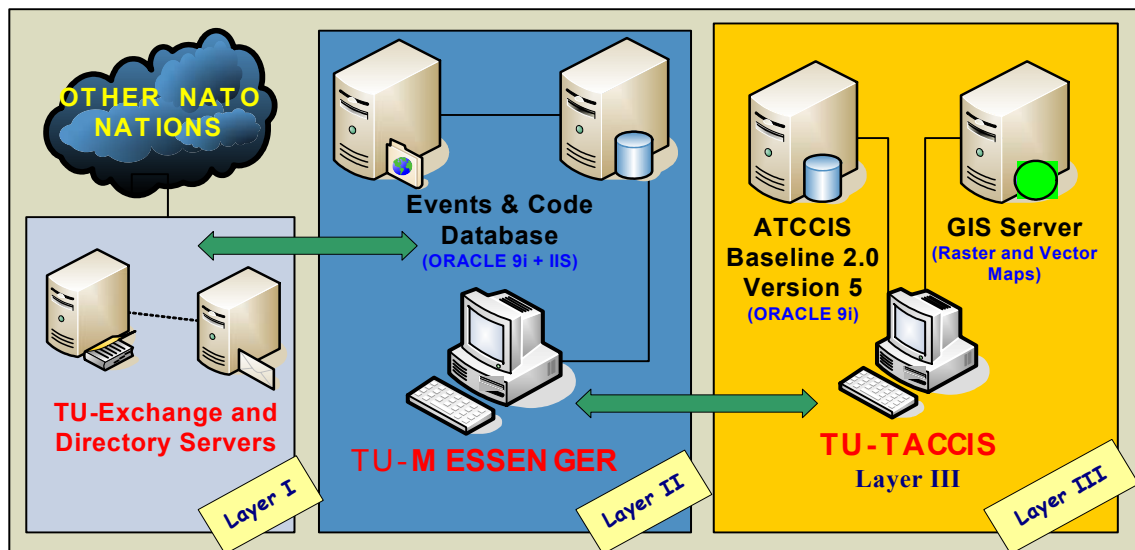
OTHER NATO NATIONS

TU-Exchange and Directory Servers

Layer I

Events & Code Database
(ORACLE 9i + IIS)

TU-M ESSEN GER

Layer II

ATCCIS Baseline 2.0 Version 5
(ORACLE 9i)

GIS Server
(Raster and Vector Maps)

TU-TACCIS
Layer III

Layer III